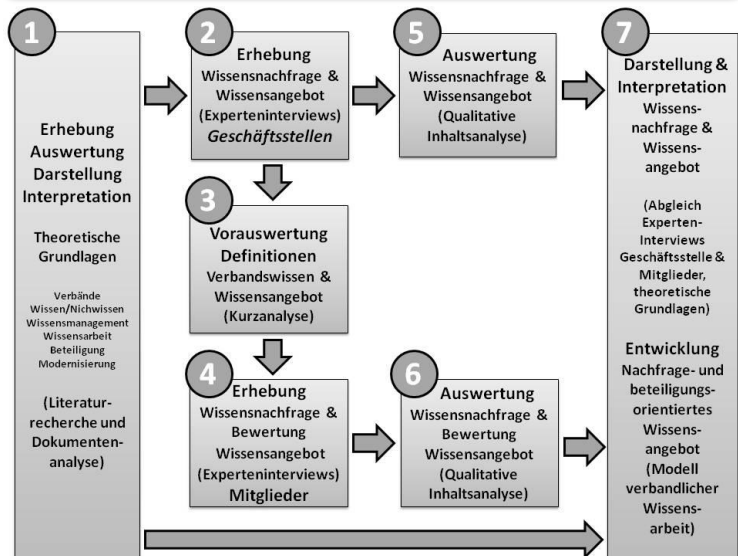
1

Erhebung
Auswertung
Darstellung
Interpretation

Theoretische Grundlagen

Verbände
Wissen/Nichwissen
Wissensmanagement
Wissensarbeit
Beteiligung
Modernisierung

(Literaturrecherche und Dokumentenanalyse)

2

Erhebung
Wissensnachfrage & Wissensangebot
(Experteninterviews)
*Geschäftsstellen*

3

Vorauswertung
Definitionen
Verbandswissen & Wissensangebot
(Kurzanalyse)

4

Erhebung
Wissensnachfrage & Bewertung Wissensangebot
(Experteninterviews)
Mitglieder

5

Auswertung
Wissensnachfrage & Wissensangebot
(Qualitative Inhaltsanalyse)

6

Auswertung
Wissensnachfrage & Bewertung Wissensangebot
(Qualitative Inhaltsanalyse)

7

Darstellung & Interpretation
Wissensnachfrage & Wissensangebot

(Abgleich Experten-Interviews Geschäftsstelle & Mitglieder, theoretische Grundlagen)

Entwicklung
Nachfrage- und beteiligungsorientiertes Wissensangebot
(Modell verbandlicher Wissensarbeit)